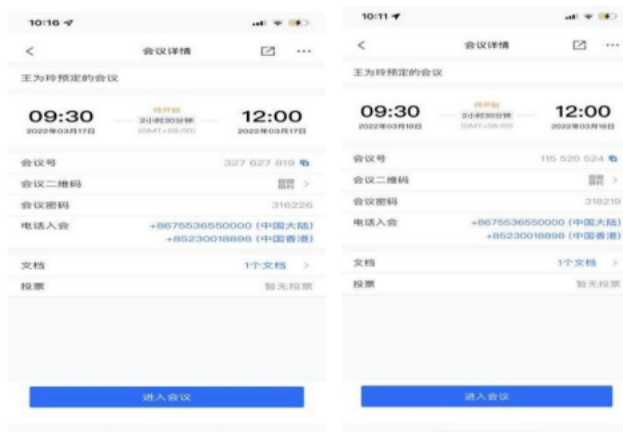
10:16

<

会议详情

王为玲预定的会议

09:30
2022年03月17日

待开始
2小时30分钟
(GMT+08:00)

12:00
2022年03月17日

会议号 327 627 819

会议二维码 >

会议密码 316226

电话入会 +8675536550000 (中国大陆)
+85230018898 (中国香港)

文档 1个文档 >

投票 暂无投票

进入会议

10:11

<

会议详情

王为玲预定的会议

09:30
2022年03月18日

待开始
2小时30分钟
(GMT+08:00)

12:00
2022年03月18日

会议号 115 520 524

会议二维码 >

会议密码 318219

电话入会 +8675536550000 (中国大陆)
+85230018898 (中国香港)

文档 1个文档 >

投票 暂无投票

进入会议